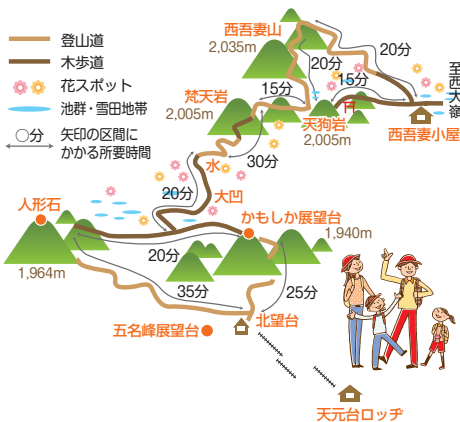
登山道
木歩道
花スポット
池群・雪田地帯
○分 矢印の区間にかかる所要時間

西吾妻山
2,035m
20分
20分
15分
至西大巓
15分
梵天岩
2,005m
天狗岩
2,005m
西吾妻小屋
30分
水
20分
大凹
人形石
かもしか展望台
1,940m
20分
1,964m
35分
25分
五名峰展望台
北望台
天元台ロッヂ